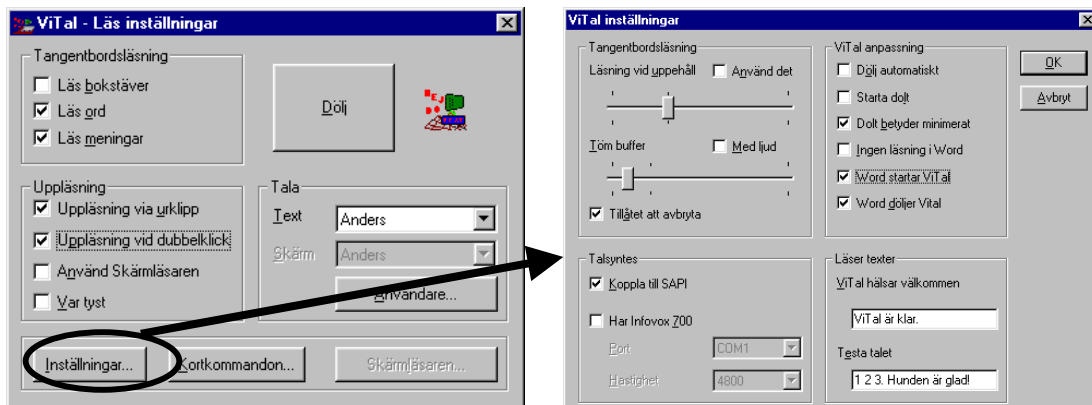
ViTal - Läs inställningar

Tangentbordsläsning
Läs bokstäver
Läs ord
Läs meningar

Dölj

Uppläsning
Uppläsning via urklipp
Uppläsning vid dubbelklick
Använd Skärmläsaren
Var tyst

Tala
Text
Anders
Skärm
Anders
Användare...

Inställningar...
Kortkommandon...
Skärmläsaren...

ViTal inställningar

Tangentbordsläsning
Läsning vid uppehåll
Använd det
Töm buffer
Med ljud
Tillåtet att avbryta

ViTal anpassning
Dölj automatiskt
Starta dolt
Dolt betyder minimerat
Ingen läsning i Word
Word startar ViTal
Word döljer Vital

OK
Avbryt

Talsyntes
Koppla till SAPI
Har Infovox 700
Port
COM1
Hastighet
4800

Läser texter
ViTal hälsar välkommen
ViTal är klar.
Testa talet
1 2 3. Hunden är glad!